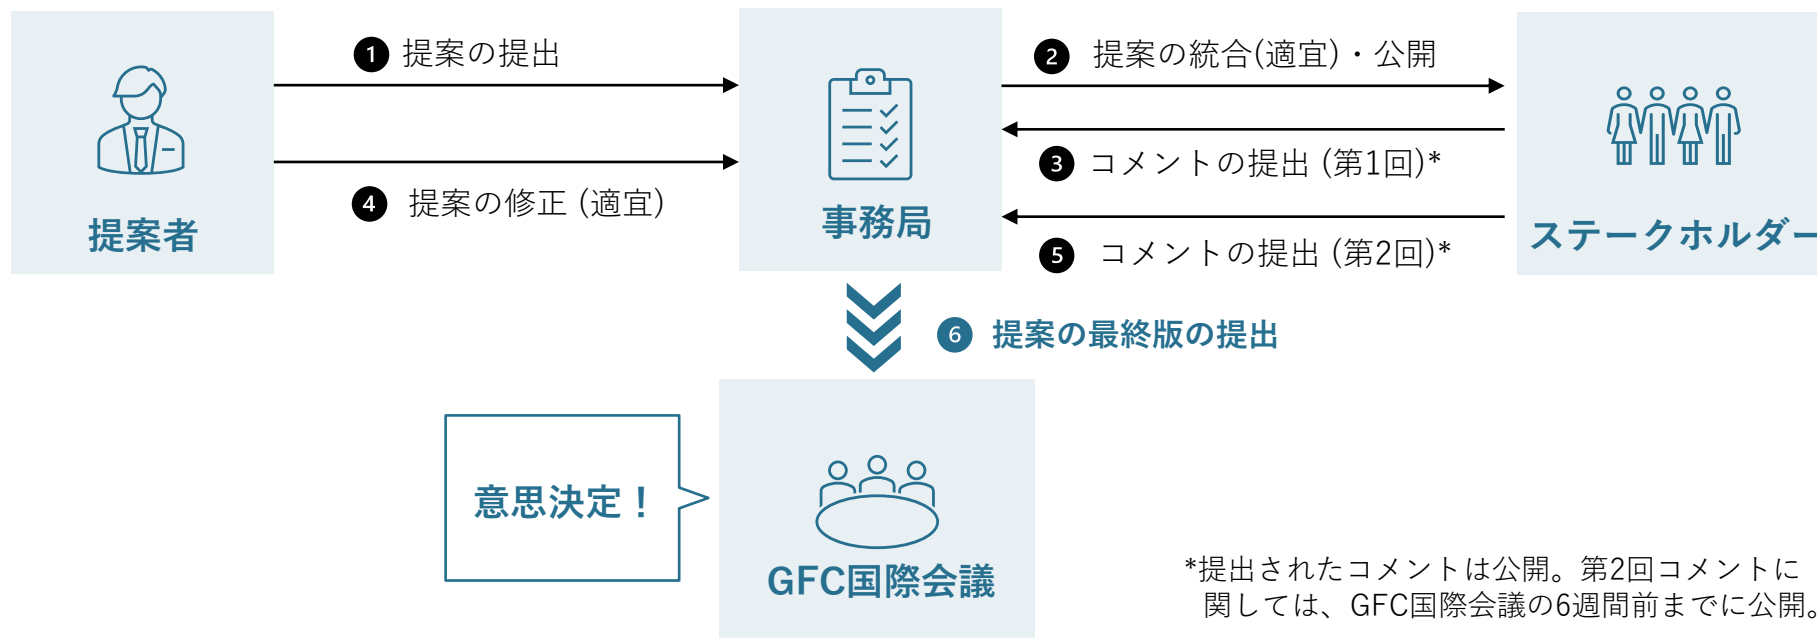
提案者

1 提案の提出

4 提案の修正（適宜）

事務局

2 提案の統合(適宜)・公開

3 コメントの提出（第1回)*

5 コメントの提出（第2回)*

ステークホルダー

6 提案の最終版の提出

意思決定！

GFC国際会議

*提出されたコメントは公開。第2回コメントに関しては、GFC国際会議の6週間前までに公開。